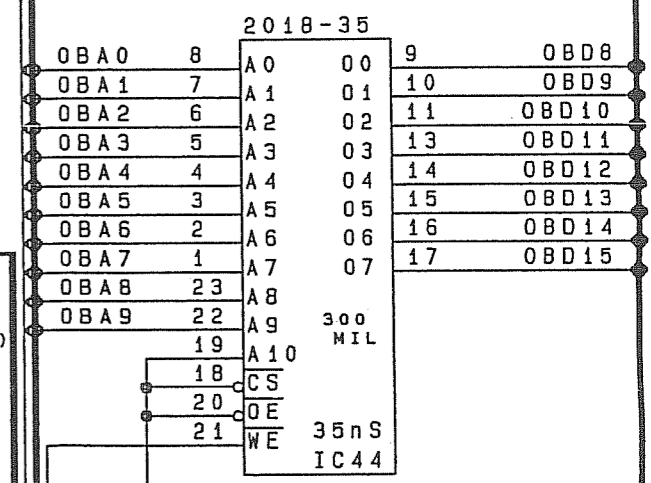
2018-35

OBA0 8 A0
OBA1 7 A1
OBA2 6 A2
OBA3 5 A3
OBA4 4 A4
OBA5 3 A5
OBA6 2 A6
OBA7 1 A7
OBA8 23 A8
OBA9 22 A9
19 A10
18 $\overline{CS}$
20 $\overline{OE}$
21 $\overline{WE}$

00 9 OBD8
01 10 OBD9
02 11 OBD10
03 13 OBD11
04 14 OBD12
05 15 OBD13
06 16 OBD14
07 17 OBD15

300 MIL

35nS
IC44